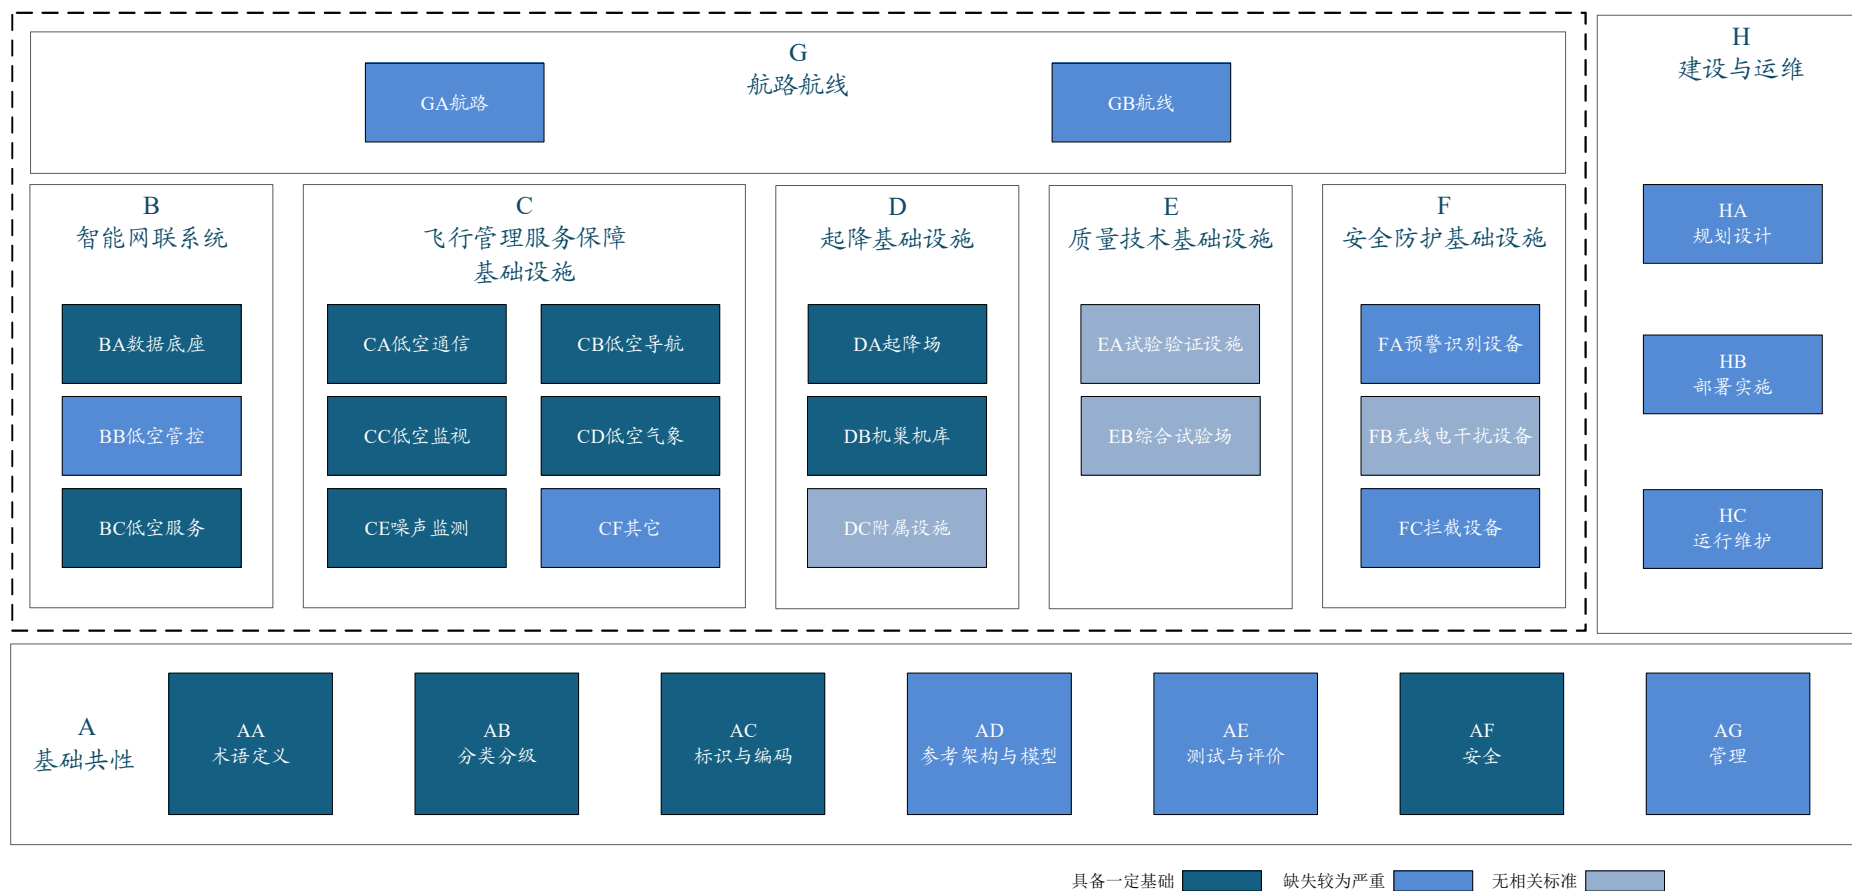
G
航路航线

GA航路

GB航线

H
建设与运维

B
智能网联系统

BA数据底座

BB低空管控

BC低空服务

C
飞行管理服务保障基础设施

CA低空通信

CB低空导航

CC低空监视

CD低空气象

CE噪声监测

CF其它

D
起降基础设施

DA起降场

DB机巢机库

DC附属设施

E
质量技术基础设施

EA试验验证设施

EB综合试验场

F
安全防护基础设施

FA预警识别设备

FB无线电干扰设备

FC拦截设备

HA
规划设计

HB
部署实施

HC
运行维护

A
基础共性

AA
术语定义

AB
分类分级

AC
标识与编码

AD
参考架构与模型

AE
测试与评价

AF
安全

AG
管理

具备一定基础 缺失较为严重 无相关标准